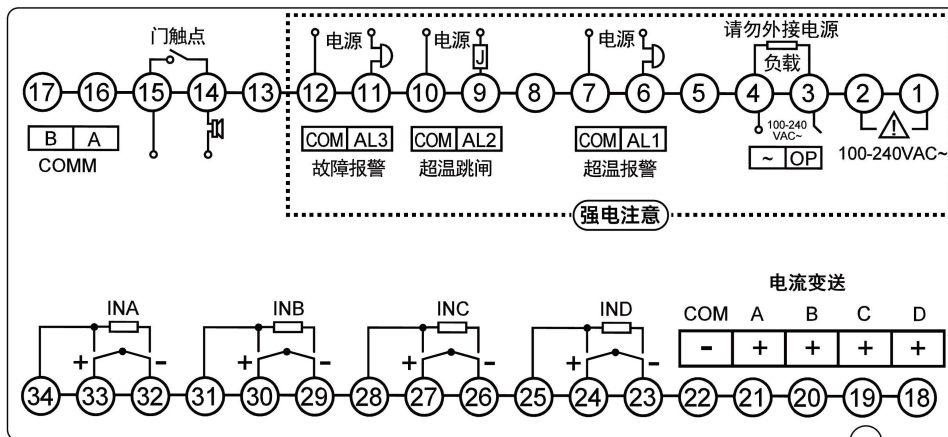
门触点

电源 电源 J 电源

请勿外接电源

负载

17 16 15 14 13 12 11 10 9 8 7 6 5 4 3 2 1

100-240 VAC~

B A

COMM

COM AL3

故障报警

COM AL2

超温跳闸

COM AL1

超温报警

~ OP

100-240VAC~

强电注意

电流变送

INA INB INC IND

COM A B C D

+ - + - + - + -

- + + + +

34 33 32 31 30 29 28 27 26 25 24 23 22 21 20 19 18